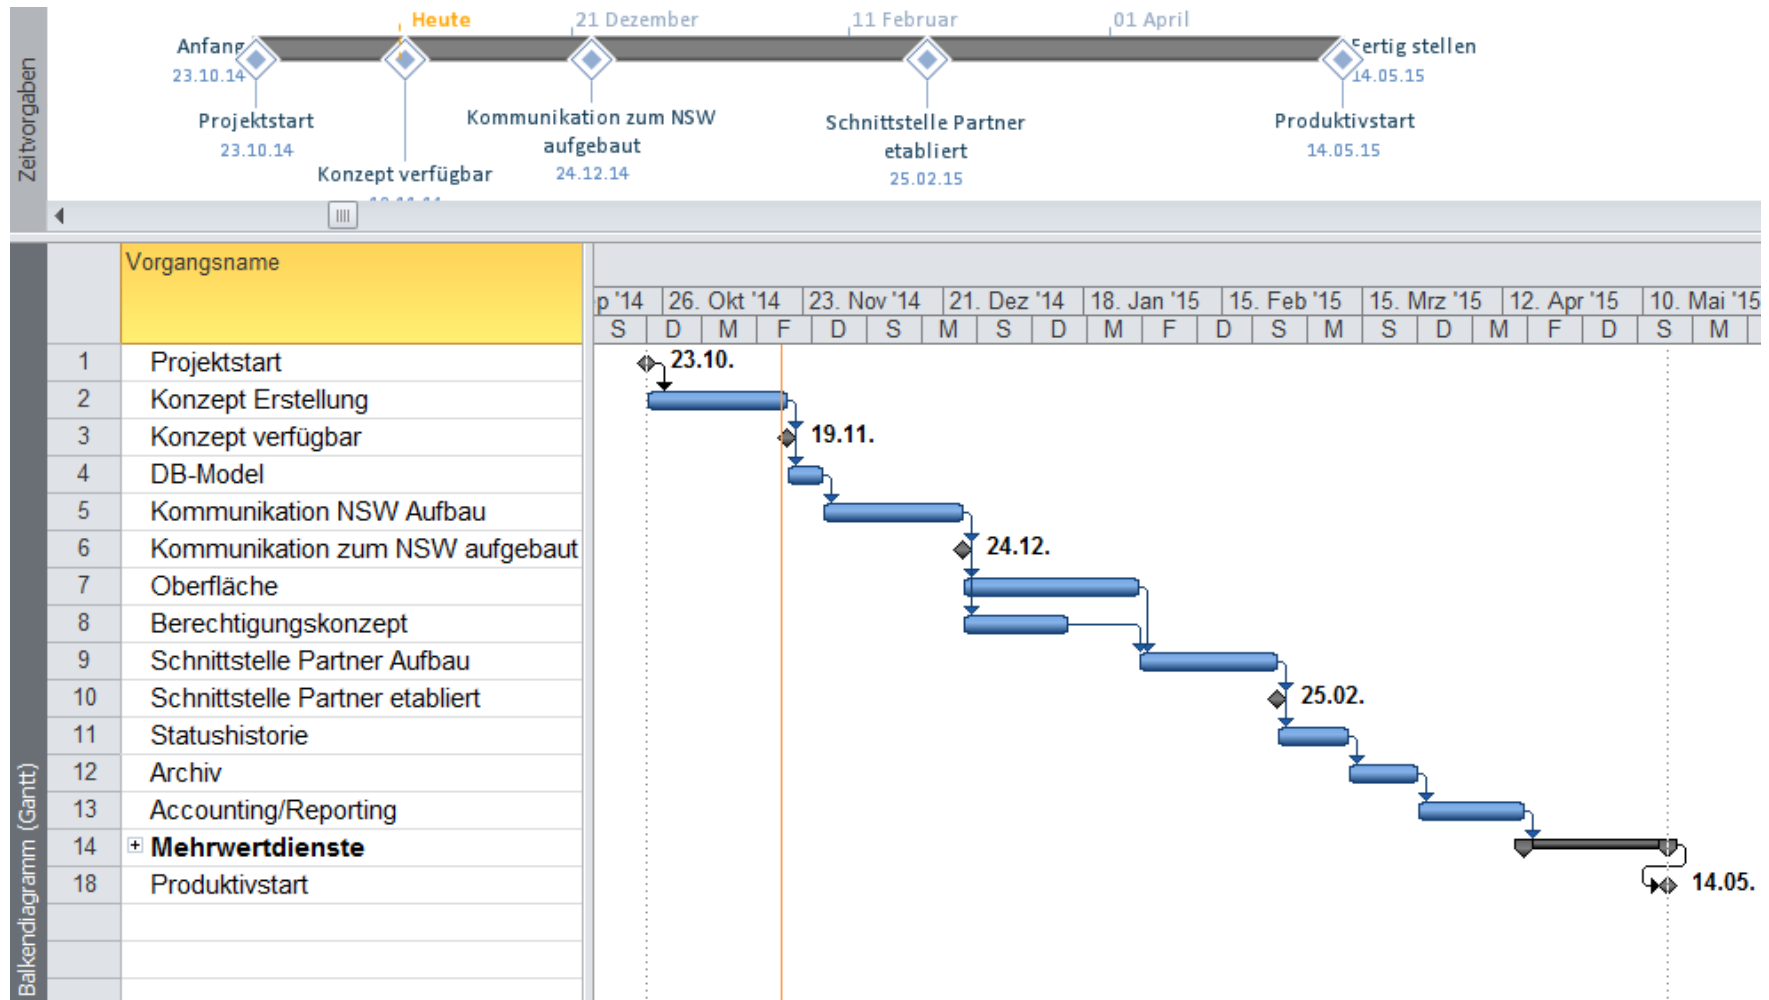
Zeitvorgaben

Heute
21 Dezember
11 Februar
01 April

Anfang
23.10.14

Fertig stellen
14.05.15

Projektstart
23.10.14

Konzept verfügbar
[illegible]

Kommunikation zum NSW aufgebaut
24.12.14

Schnittstelle Partner etabliert
25.02.15

Produktivstart
14.05.15

Balkendiagramm (Gantt)

| | Vorgangsname |
|---|---|
| 1 | Projektstart |
| 2 | Konzept Erstellung |
| 3 | Konzept verfügbar |
| 4 | DB-Model |
| 5 | Kommunikation NSW Aufbau |
| 6 | Kommunikation zum NSW aufgebaut |
| 7 | Oberfläche |
| 8 | Berechtigungskonzept |
| 9 | Schnittstelle Partner Aufbau |
| 10 | Schnittstelle Partner etabliert |
| 11 | Statushistorie |
| 12 | Archiv |
| 13 | Accounting/Reporting |
| 14 | + **Mehrwertdienste** |
| 18 | Produktivstart |

p '14 | 26. Okt '14 | 23. Nov '14 | 21. Dez '14 | 18. Jan '15 | 15. Feb '15 | 15. Mrz '15 | 12. Apr '15 | 10. Mai '15
S | D | M | F | D | S | M | S | D | M | F | D | S | M | S | D | M | F | D | S | M

23.10.
19.11.
24.12.
25.02.
14.05.